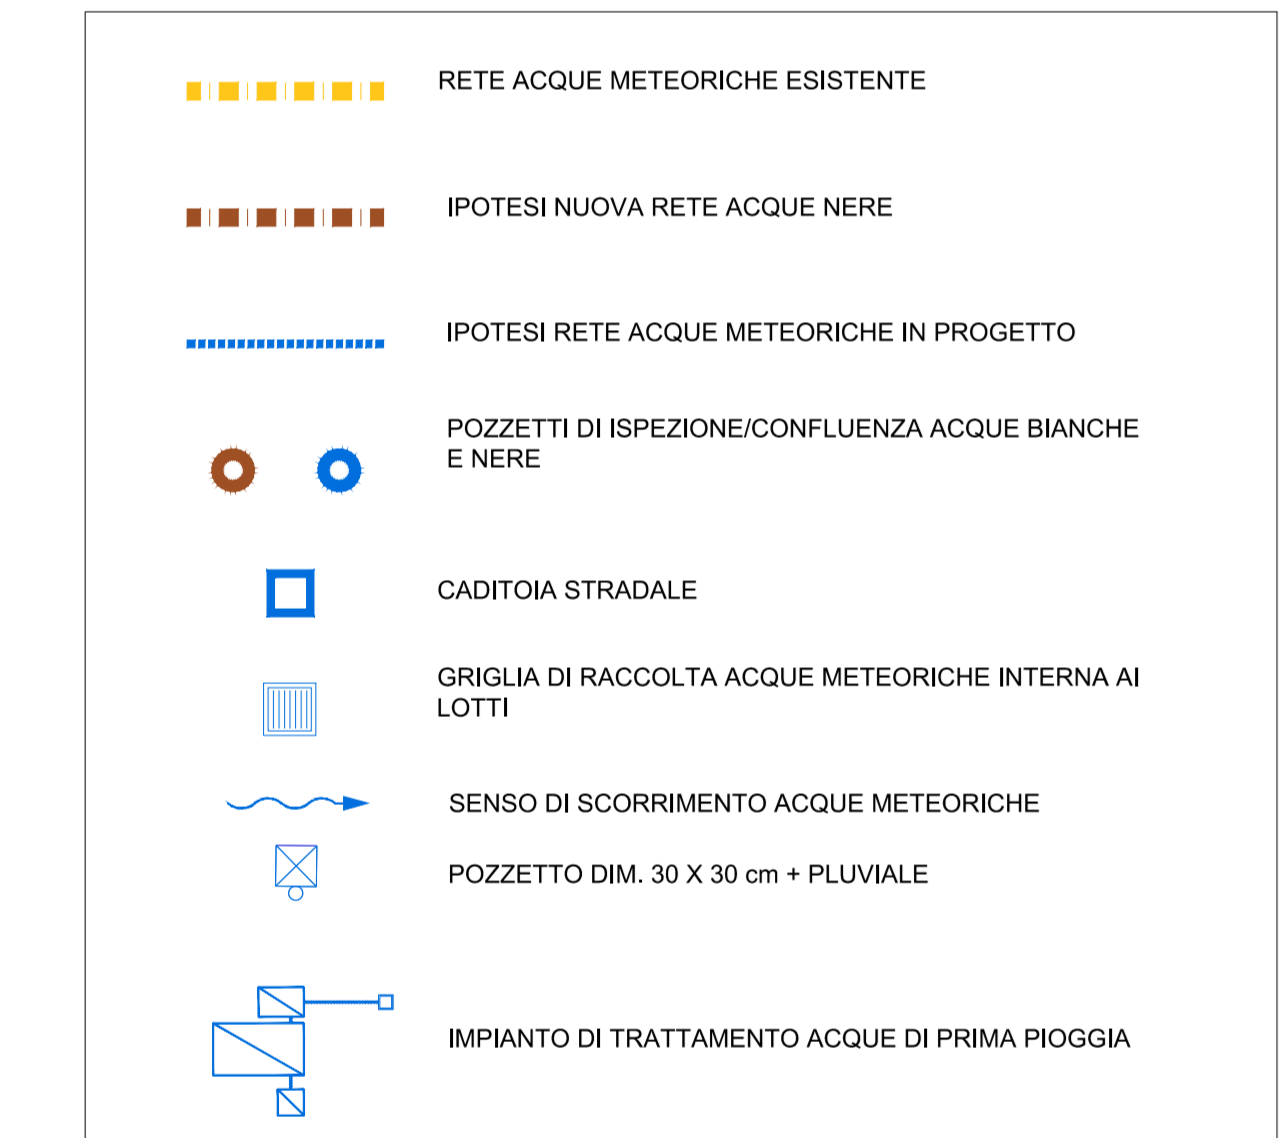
RETE ACQUE METEORICHE ESISTENTE

IPOTESI NUOVA RETE ACQUE NERE

IPOTESI RETE ACQUE METEORICHE IN PROGETTO

POZZETTI DI ISPEZIONE/CONFLUENZA ACQUE BIANCHE E NERE

CADITOIA STRADALE

GRIGLIA DI RACCOLTA ACQUE METEORICHE INTERNA AI LOTTI

SENSO DI SCORRIMENTO ACQUE METEORICHE

POZZETTO DIM. 30 X 30 cm + PLUVIALE

IMPIANTO DI TRATTAMENTO ACQUE DI PRIMA PIOGGIA